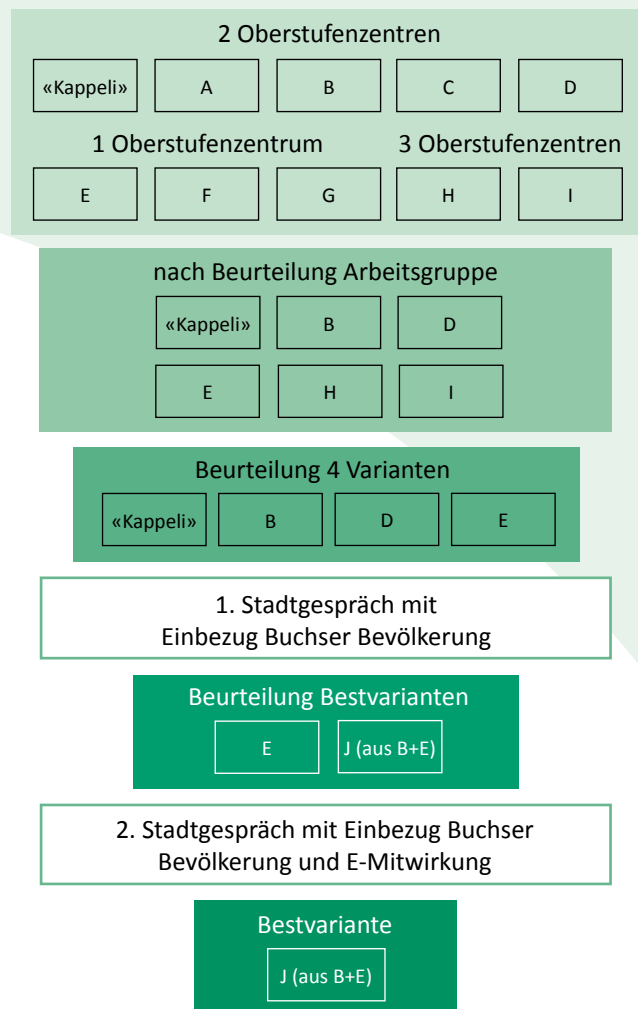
2 Oberstufenzentren

«Kappeli» A B C D

1 Oberstufenzentrum

E F G

3 Oberstufenzentren

H I

nach Beurteilung Arbeitsgruppe

«Kappeli» B D

E H I

Beurteilung 4 Varianten

«Kappeli» B D E

1. Stadtgespräch mit Einbezug Buchser Bevölkerung

Beurteilung Bestvarianten

E J (aus B+E)

2. Stadtgespräch mit Einbezug Buchser Bevölkerung und E-Mitwirkung

Bestvariante

J (aus B+E)